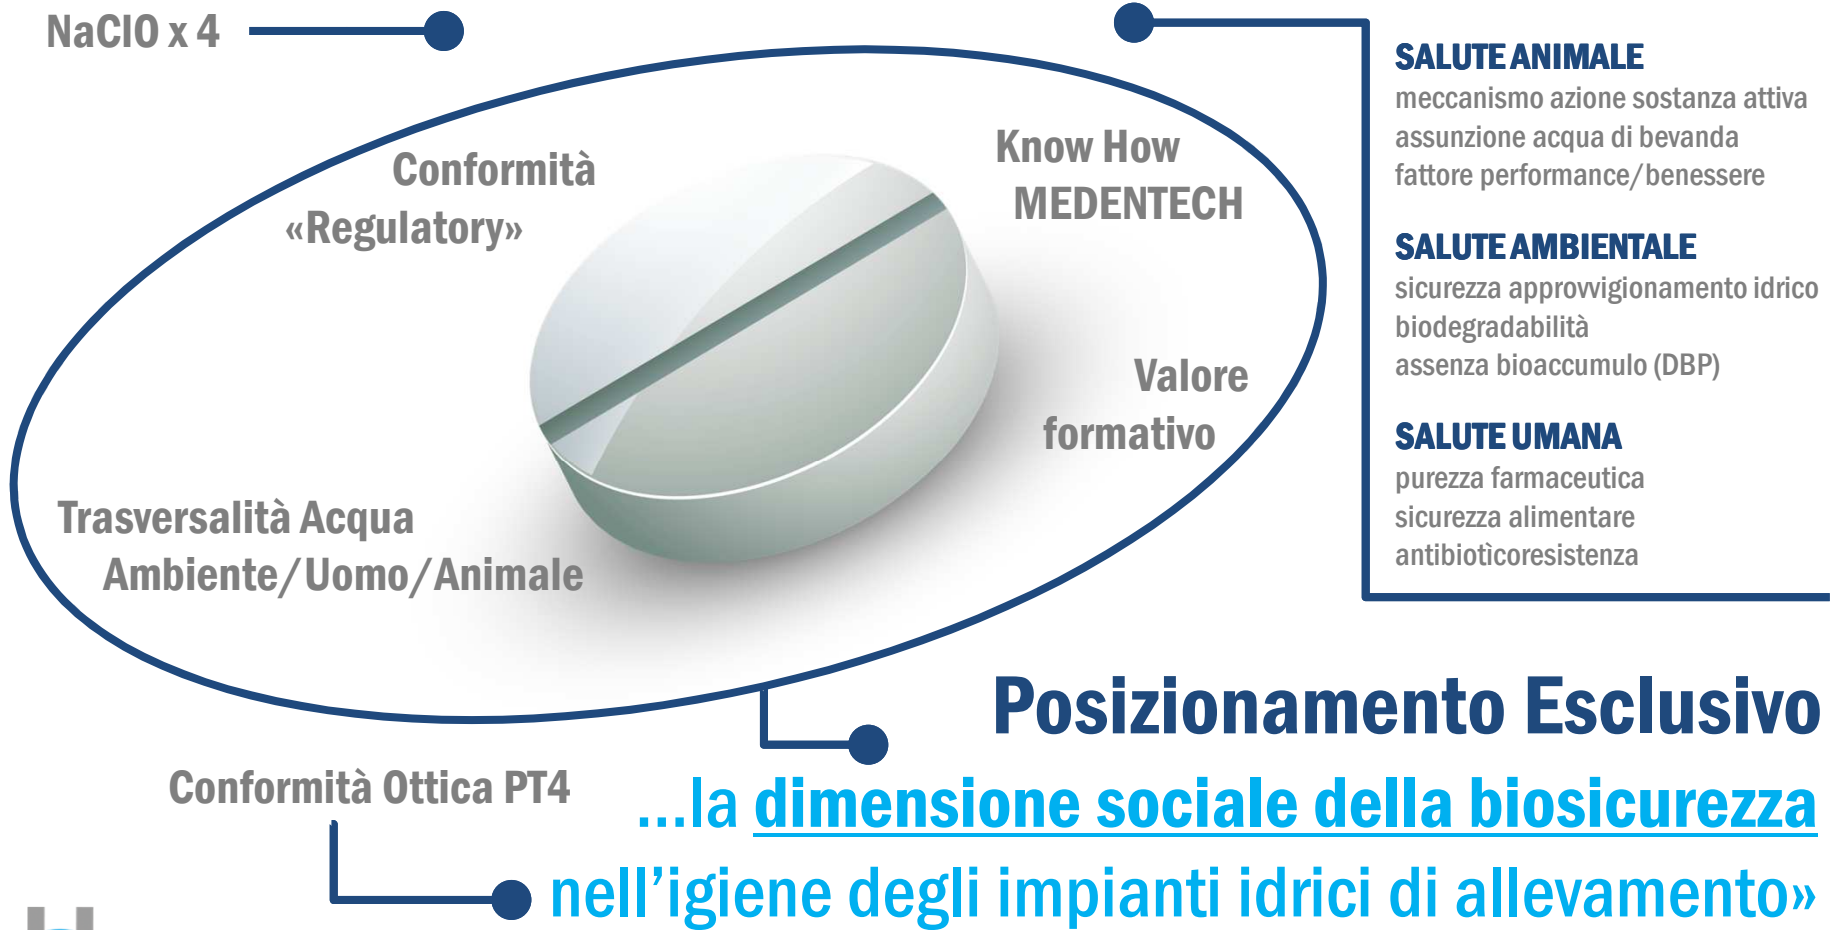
NaClO x 4

Conformità
«Regulatory»

Know How
MEDENTECH

Valore
formativo

Trasversalità Acqua
Ambiente/Uomo/Animale

SALUTE ANIMALE
meccanismo azione sostanza attiva
assunzione acqua di bevanda
fattore performance/benessere

SALUTE AMBIENTALE
sicurezza approvvigionamento idrico
biodegradabilità
assenza bioaccumulo (DBP)

SALUTE UMANA
purezza farmaceutica
sicurezza alimentare
antibiotìcoresistenza

Posizionamento Esclusivo

Conformità Ottica PT4

...la dimensione sociale della biosicurezza
nell'igiene degli impianti idrici di allevamento»